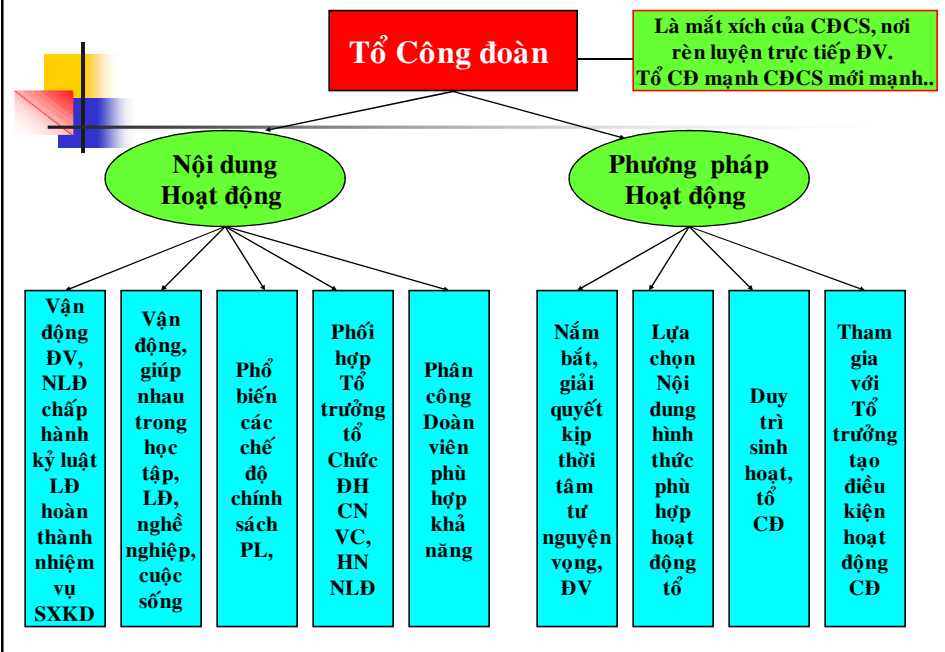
Tổ Công đoàn

Là mắt xích của CĐCS, nơi rèn luyện trực tiếp ĐV. Tổ CĐ mạnh CĐCS mới mạnh..

Nội dung Hoạt động

Phương pháp Hoạt động

Vận động ĐV, NLĐ chấp hành kỷ luật LĐ hoàn thành nhiệm vụ SXKD

Vận động, giúp nhau trong học tập, LĐ, nghề nghiệp, cuộc sống

Phổ biến các chế độ chính sách PL,

Phối hợp Tổ trưởng tổ Chức ĐH CN VC, HN NLĐ

Phân công Đoàn viên phù hợp khả năng

Nắm bắt, giải quyết kịp thời tâm tư nguyện vọng, ĐV

Lựa chọn Nội dung hình thức phù hợp hoạt động tổ

Duy trì sinh hoạt, tổ CĐ

Tham gia với Tổ trưởng tạo điều kiện hoạt động CĐ